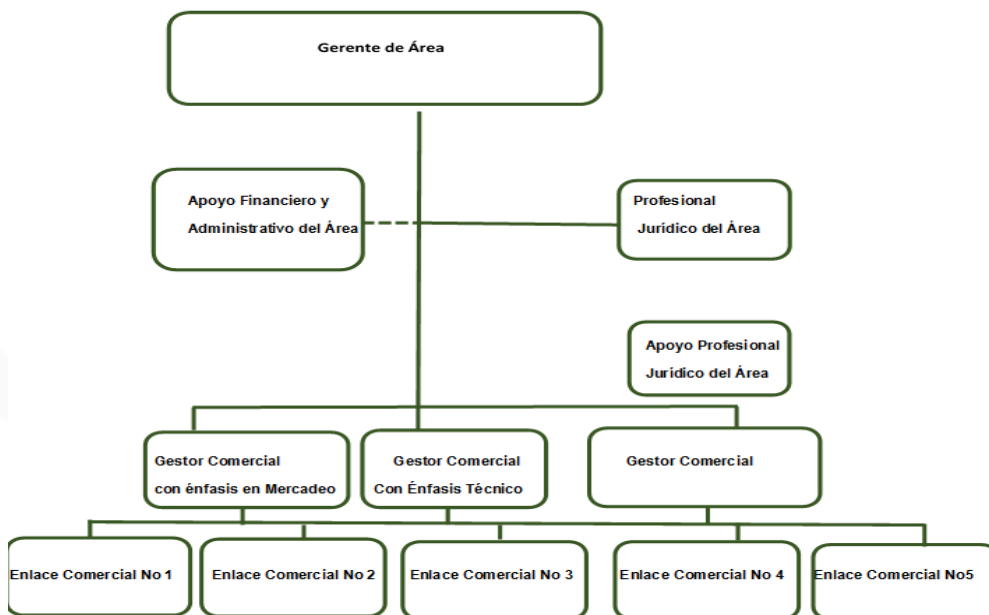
Gerente de Área

Apoyo Financiero y Administrativo del Área

Profesional Jurídico del Área

Apoyo Profesional Jurídico del Área

Gestor Comercial con énfasis en Mercadeo

Gestor Comercial Con Énfasis Técnico

Gestor Comercial

Enlace Comercial No 1

Enlace Comercial No 2

Enlace Comercial No 3

Enlace Comercial No 4

Enlace Comercial No5